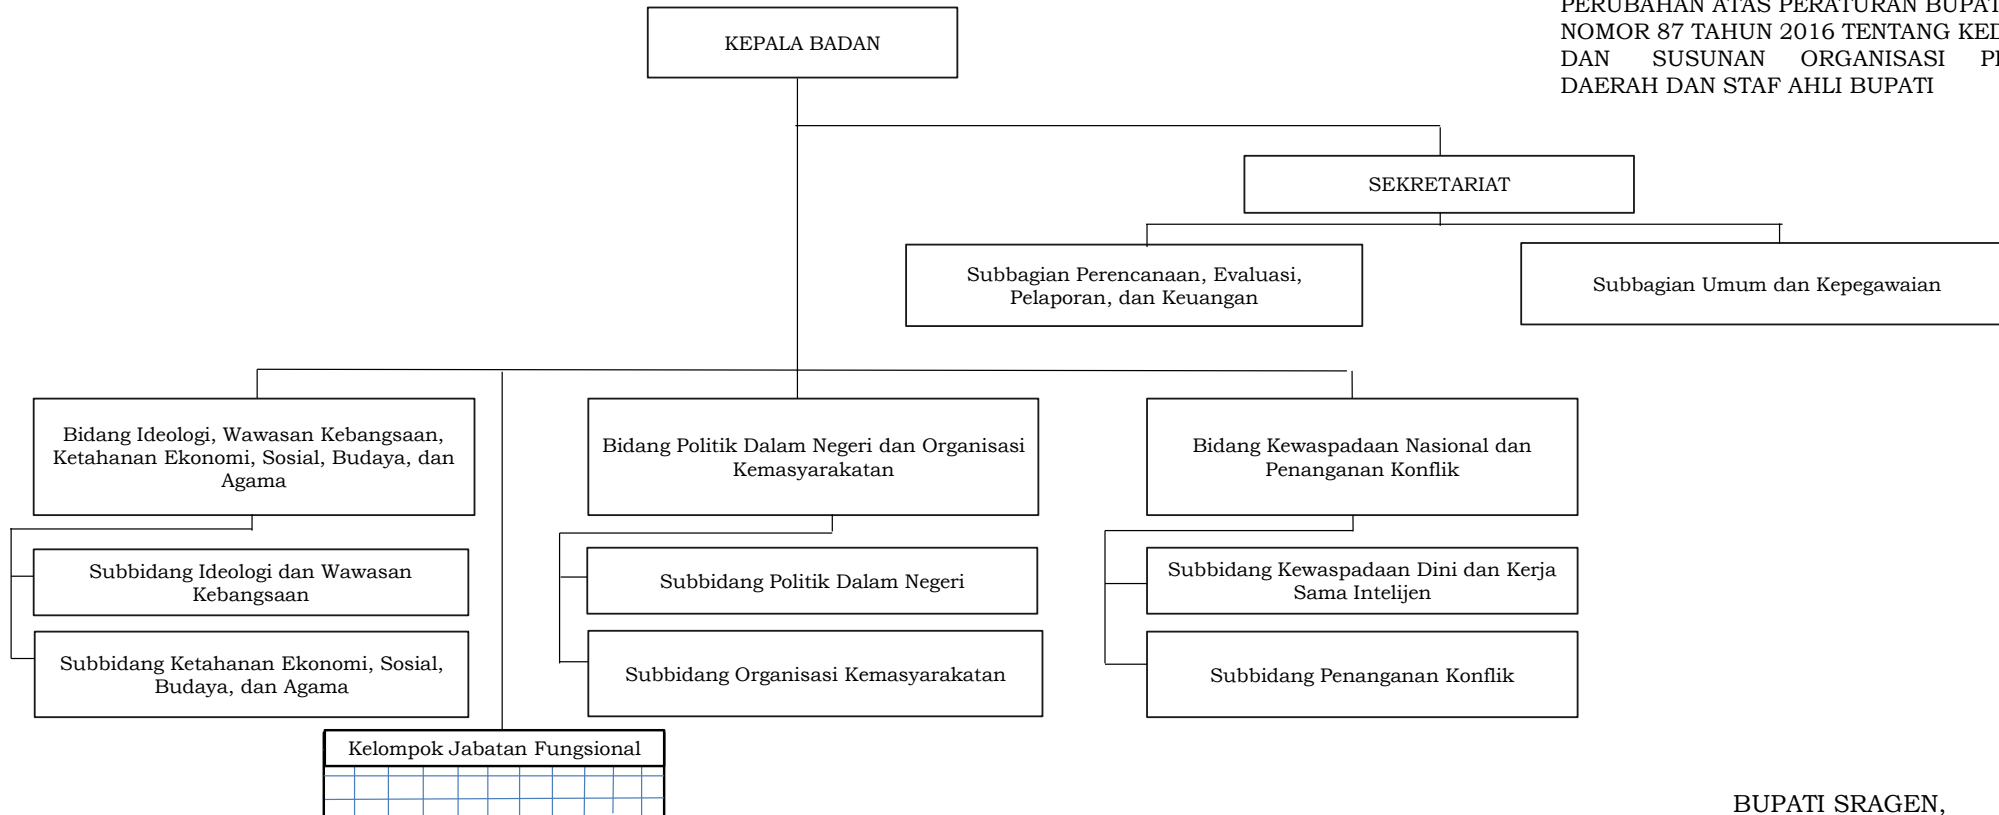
PERUBAHAN ATAS PERATURAN BUPAT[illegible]
NOMOR 87 TAHUN 2016 TENTANG KED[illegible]
DAN SUSUNAN ORGANISASI P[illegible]
DAERAH DAN STAF AHLI BUPATI

KEPALA BADAN

SEKRETARIAT

Subbagian Perencanaan, Evaluasi, Pelaporan, dan Keuangan

Subbagian Umum dan Kepegawaian

Bidang Ideologi, Wawasan Kebangsaan, Ketahanan Ekonomi, Sosial, Budaya, dan Agama

Subbidang Ideologi dan Wawasan Kebangsaan

Subbidang Ketahanan Ekonomi, Sosial, Budaya, dan Agama

Bidang Politik Dalam Negeri dan Organisasi Kemasyarakatan

Subbidang Politik Dalam Negeri

Subbidang Organisasi Kemasyarakatan

Bidang Kewaspadaan Nasional dan Penanganan Konflik

Subbidang Kewaspadaan Dini dan Kerja Sama Intelijen

Subbidang Penanganan Konflik

Kelompok Jabatan Fungsional

BUPATI SRAGEN,